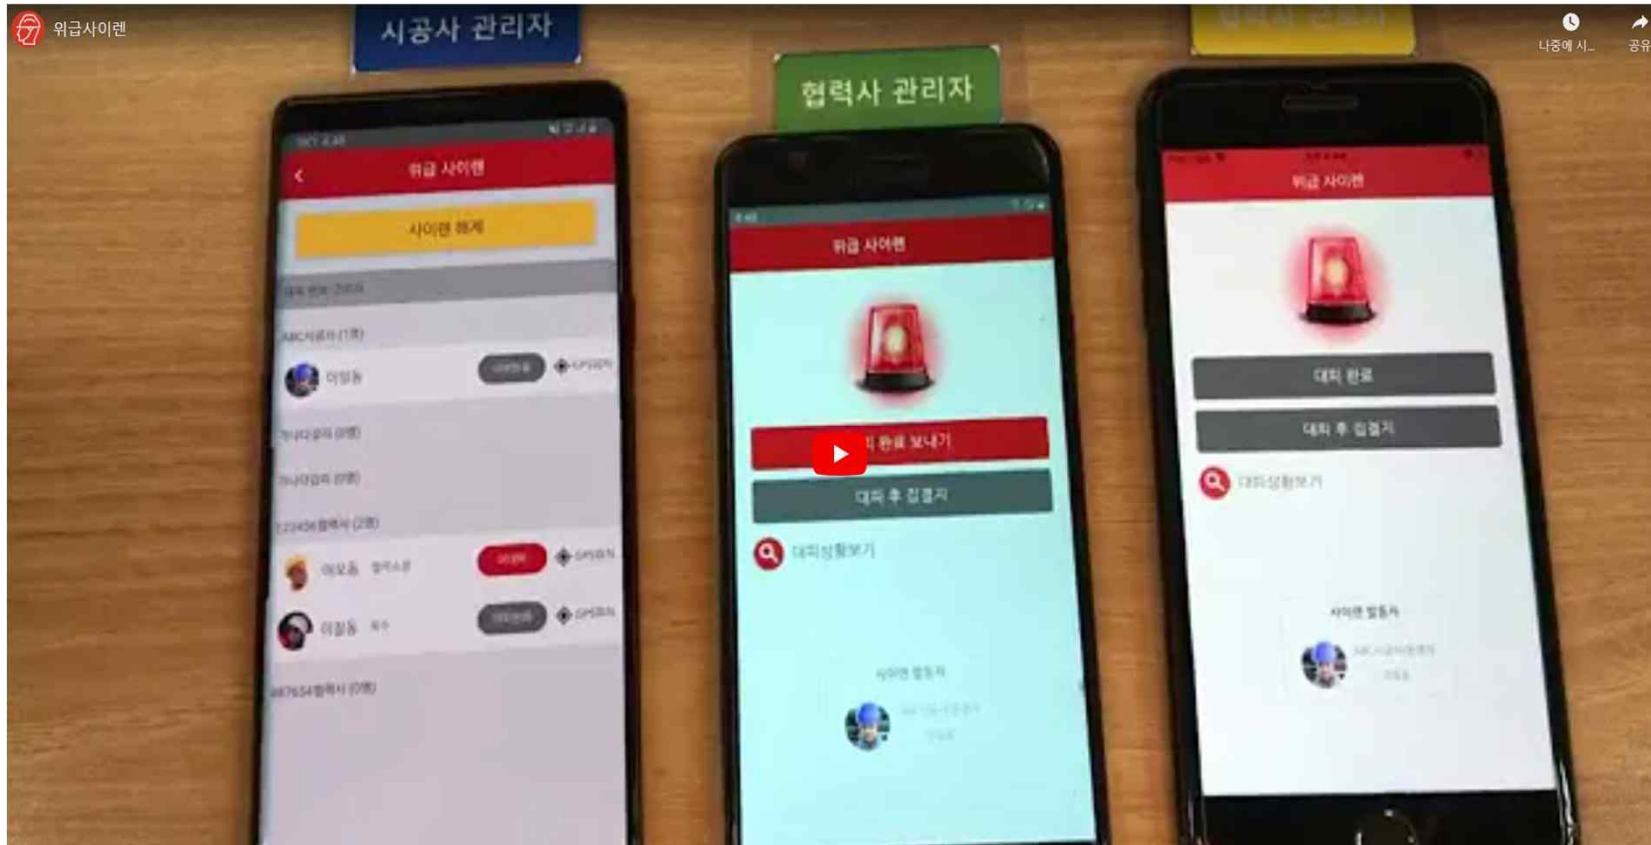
위급사이렌

나중에 시...

공유

시공사 관리자

협력사 관리자

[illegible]

위급 사이렌

사이렌 해제

ABC시공사 (1명)

이일동

GPS위치

가나다공사 (0명)

가나다공사 (0명)

123456협력사 (2명)

이오동

사이렌

GPS위치

이칠동

GPS위치

987654협력사 (0명)

위급 사이렌

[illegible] 완료 보내기

대피 후 집결지

대피상황보기

사이렌 발동자

위급 사이렌

대피 완료

대피 후 집결지

대피상황보기

사이렌 발동자